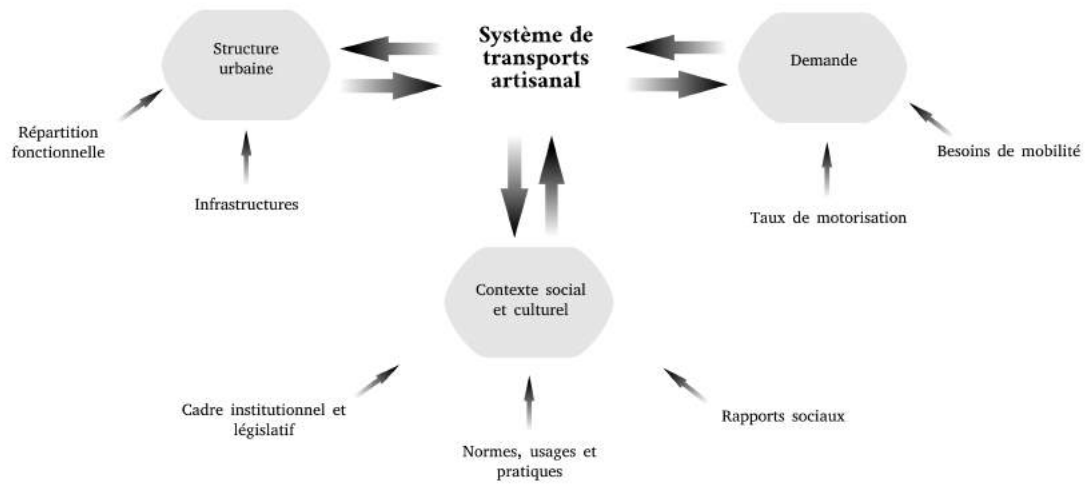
Structure urbaine

Système de transports artisanal

Demande

Répartition fonctionnelle

Infrastructures

Besoins de mobilité

Taux de motorisation

Contexte social et culturel

Cadre institutionnel et législatif

Normes, usages et pratiques

Rapports sociaux